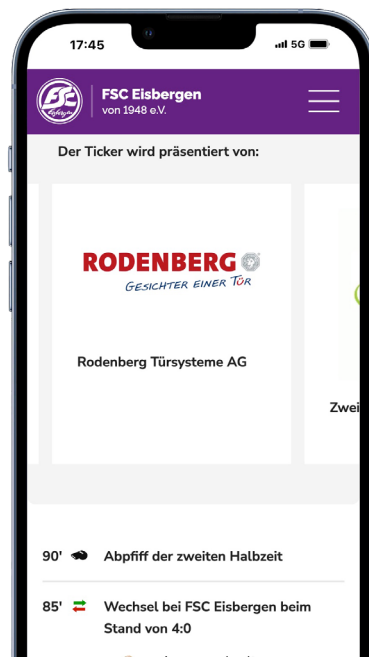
17:45

5G

FSC Eisbergen
von 1948 e.V.

Der Ticker wird präsentiert von:

RODENBERG
GESICHTER EINER TÜR

Rodenberg Türsysteme AG

Zwei

90' Abpfiff der zweiten Halbzeit

85' Wechsel bei FSC Eisbergen beim Stand von 4:0